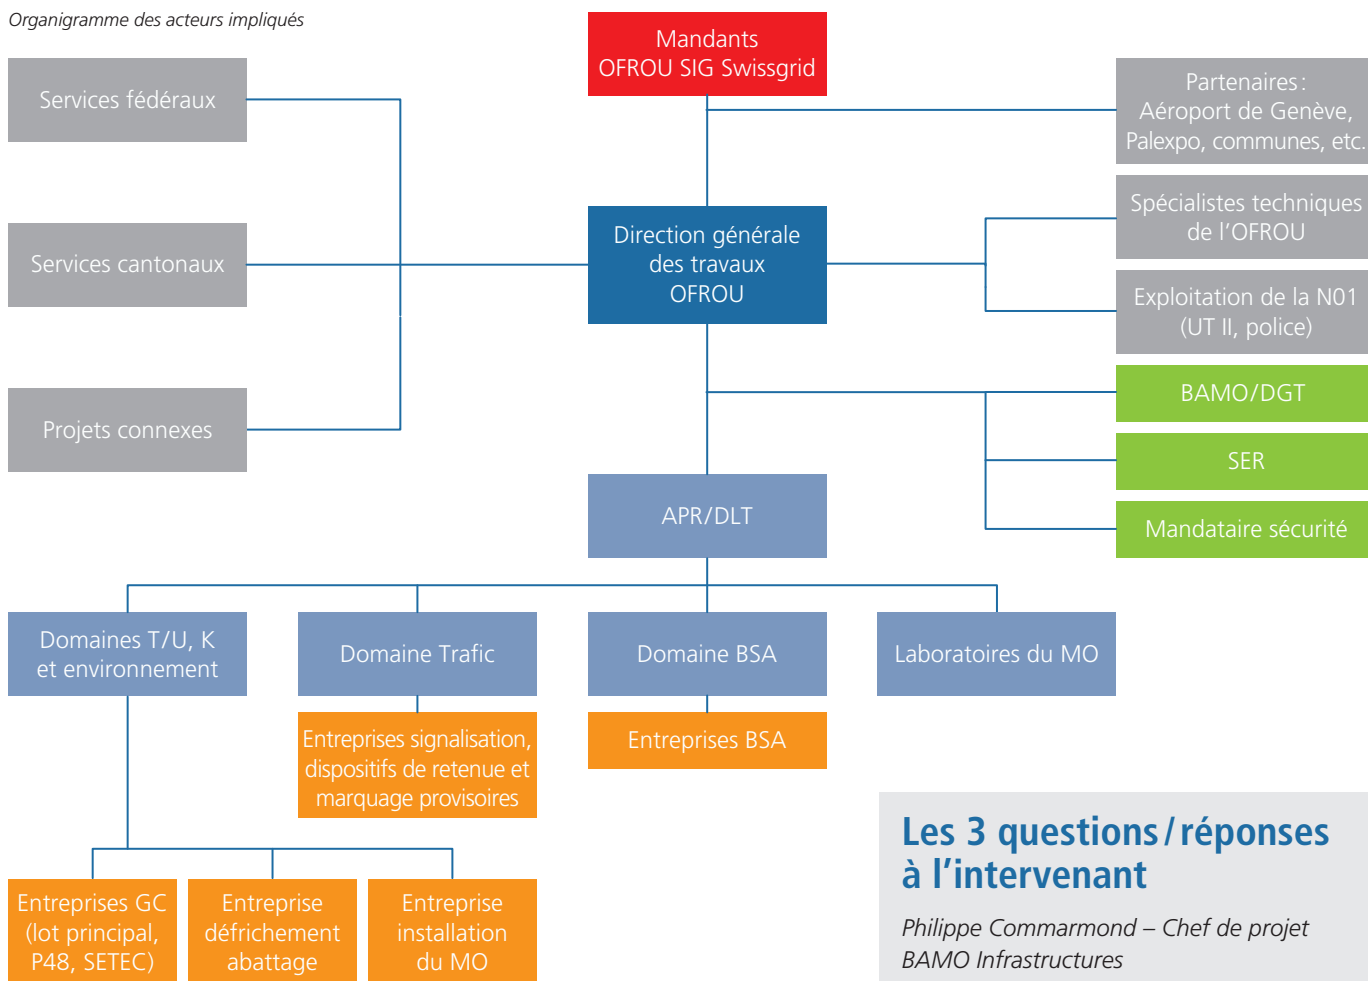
Organigramme des acteurs impliqués

Mandants
OFROU SIG Swissgrid

Services fédéraux

Partenaires :
Aéroport de Genève,
Palexpo, communes, etc.

Services cantonaux

Direction générale
des travaux
OFROU

Spécialistes techniques
de l'OFROU

Exploitation de la N01
(UT II, police)

Projets connexes

BAMO/DGT

SER

APR/DLT

Mandataire sécurité

Domaines T/U, K
et environnement

Domaine Trafic

Domaine BSA

Laboratoires du MO

Entreprises signalisation,
dispositifs de retenue et
marquage provisoires

Entreprises BSA

Entreprises GC
(lot principal,
P48, SETEC)

Entreprise
défrichement
abattage

Entreprise
installation
du MO

Les 3 questions / réponses à l'intervenant

Philippe Commarmond – Chef de projet BAMO Infrastructures